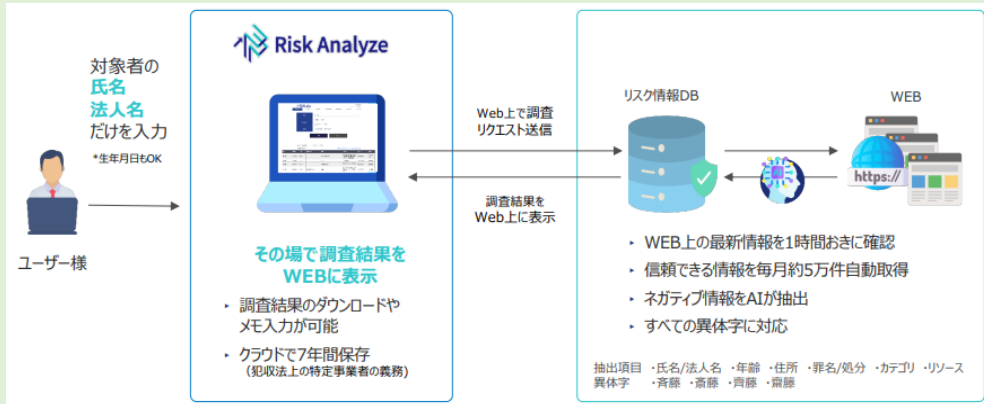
対象者の
氏名
法人名
だけを入力

*生年月日もOK

ユーザー様

Risk Analyze

その場で調査結果を
WEBに表示

‣ 調査結果のダウンロードやメモ入力が可能

‣ クラウドで7年間保存
（犯収法上の特定事業者の義務）

Web上で調査
リクエスト送信

調査結果を
Web上に表示

リスク情報DB

WEB

https://

‣ WEB上の最新情報を1時間おきに確認
‣ 信頼できる情報を毎月約5万件自動取得
‣ ネガティブ情報をAIが抽出
‣ すべての異体字に対応

抽出項目 ・氏名/法人名 ・年齢 ・住所 ・罪名/処分 ・カテゴリ ・リソース
異体字 ・斉藤 ・斎藤 ・齊藤 ・齋藤